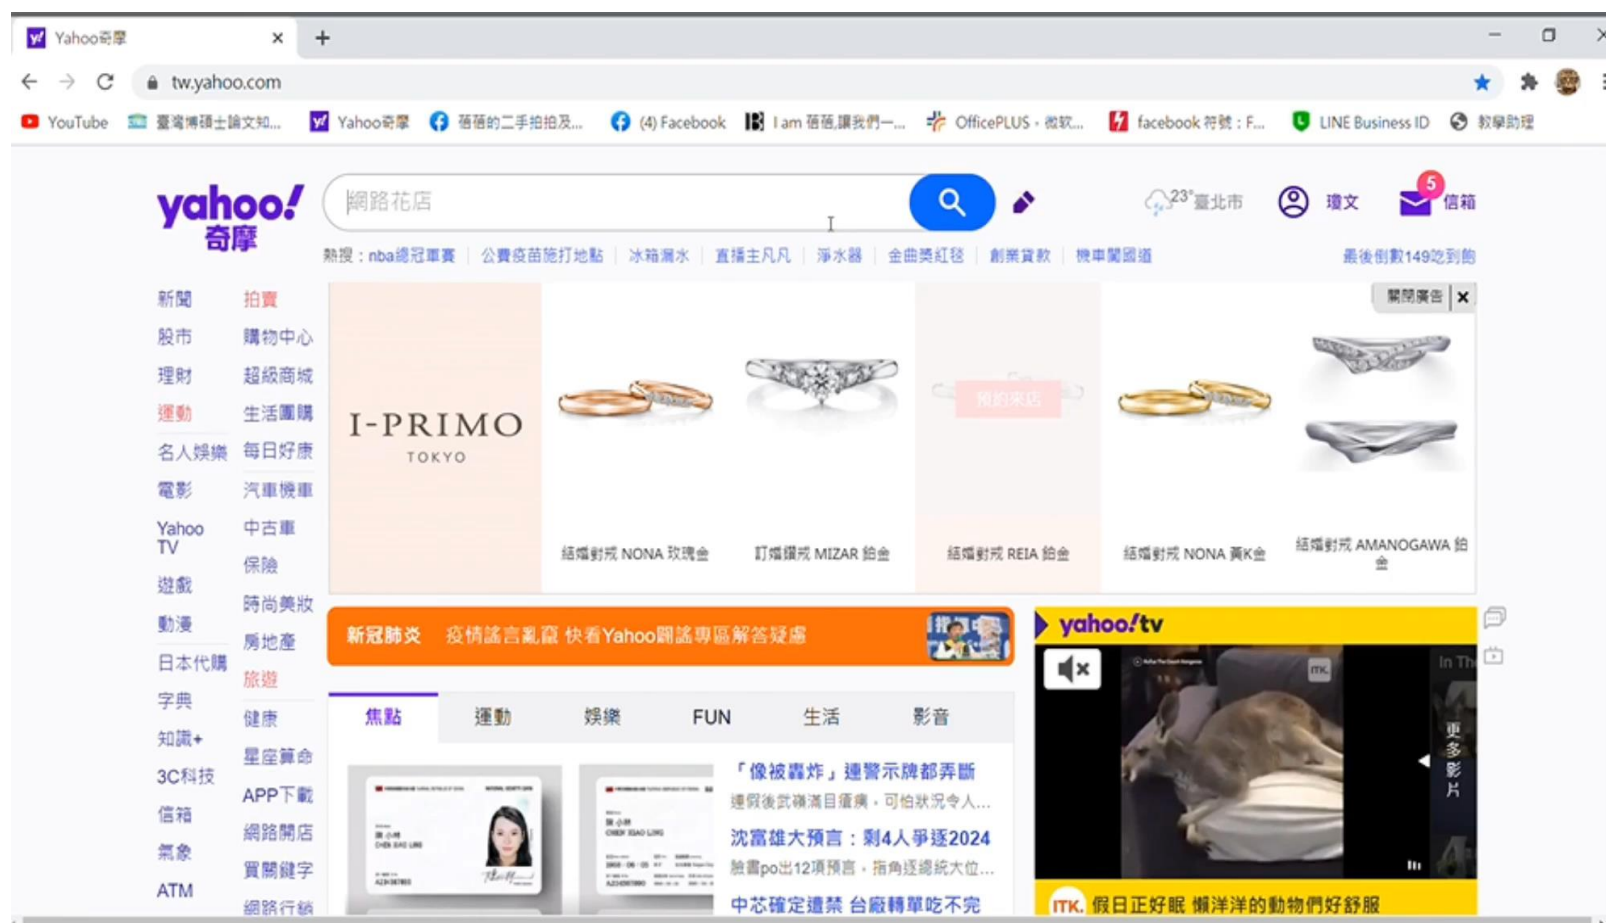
Yahoo奇摩 ×
+
tw.yahoo.com

YouTube 臺灣博碩士論文知... Yahoo奇摩 蓓蓓的二手拍拍及... (4) Facebook I am 蓓蓓,讓我們一... OfficePLUS - 微软... facebook 符號:F... LINE Business ID 教學助理

yahoo! 奇摩
網路花店
23° 臺北市 瓊文 5 信箱
熱搜:nba總冠軍賽 公費疫苗施打地點 冰箱漏水 直播主凡凡 淨水器 金曲獎紅毯 創業貸款 機車闖國道 最後倒數149吃到飽

新聞 拍賣
股市 購物中心
理財 超級商城
運動 生活團購
名人娛樂 每日好康
電影 汽車機車
Yahoo TV 中古車
遊戲 保險
動漫 時尚美妝
日本代購 房地產
字典 旅遊
知識+ 健康
3C科技 星座運命
信箱 APP下載
氣象 網路開店
ATM 買關鍵字
網路行銷

關閉廣告 ×
I-PRIMO TOKYO
結婚對戒 NONA 玫瑰金
訂婚鑽戒 MIZAR 鉑金
預約來店
結婚對戒 REIA 鉑金
結婚對戒 NONA 黃K金
結婚對戒 AMANOGAWA 鉑金

新冠肺炎 疫情謠言亂竄 快看Yahoo闢謠專區解答疑慮

yahoo!tv
更多影片
ITK. 假日正好眠 懶洋洋的動物們好舒服

焦點 運動 娛樂 FUN 生活 影音

「像被轟炸」連警示牌都弄斷
連假後武嶺滿目瘡痍,可怕狀況令人...
沈富雄大預言:剩4人爭逐2024
臉書po出12項預言,指角逐總統大位...
中芯確定遭禁 台廠轉單吃不完